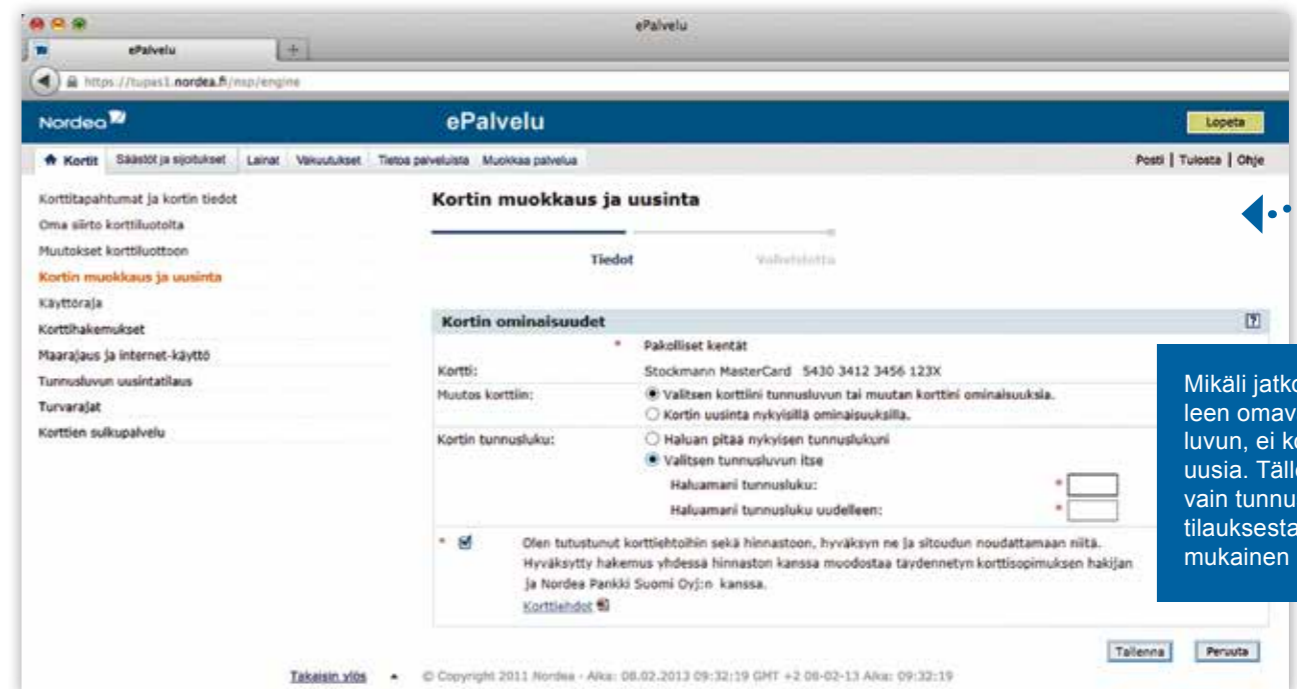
ePalvelu

ePalvelu

https://tupas1.nordea.fi/nsp/engine

Nordea

ePalvelu

Lopeta

Kortit | Säästöt ja sijoitukset | Lainat | Vakuutukset | Tietoa palveluista | Muokkaa palvelua

Posti | Tulosta | Ohje

Korttitapahtumat ja kortin tiedot
Oma siirto korttiluotolta
Muutokset korttiluottoon
Kortin muokkaus ja uusinta
Käyttöraja
Korttihakemukset
Maaraiaus ja internet-käyttö
Tunnusluvun uusintatilaus
Turvarajat
Korttien sulkupalvelu

Kortin muokkaus ja uusinta

Tiedot

Vahvistetta

Kortin ominaisuudet

* Pakolliset kentät

Kortti: Stockmann MasterCard 5430 3412 3456 123X

Muutos korttiin: Valitsen korttiini tunnusluvun tai muutan korttini ominaisuuksia.
Kortin uusinta nykyisillä ominaisuuksilla.

Kortin tunnusluku: Haluan pitää nykyisen tunnuslukuni
Valitsen tunnusluvun itse

Haluamani tunnusluku: *

Haluamani tunnusluku uudelleen: *

* Olen tutustunut korttiehtoihin sekä hinnastoon, hyväksyn ne ja sitoudun noudattamaan niitä. Hyväksytty hakemus yhdessä hinnaston kanssa muodostaa täydennetyn korttisopimuksen hakijan ja Nordea Pankki Suomi Oyj:n kanssa.

Korttiehdot

Tallenna Peruuta

Takaisin ylös © Copyright 2011 Nordea - Aika: 08.02.2013 09:32:19 GMT +2 08-02-13 Aika: 09:32:19

Mikäli jatko
leen omav
luvun, ei k
uusia. Täll
vain tunnu
tilauksesta
mukainen